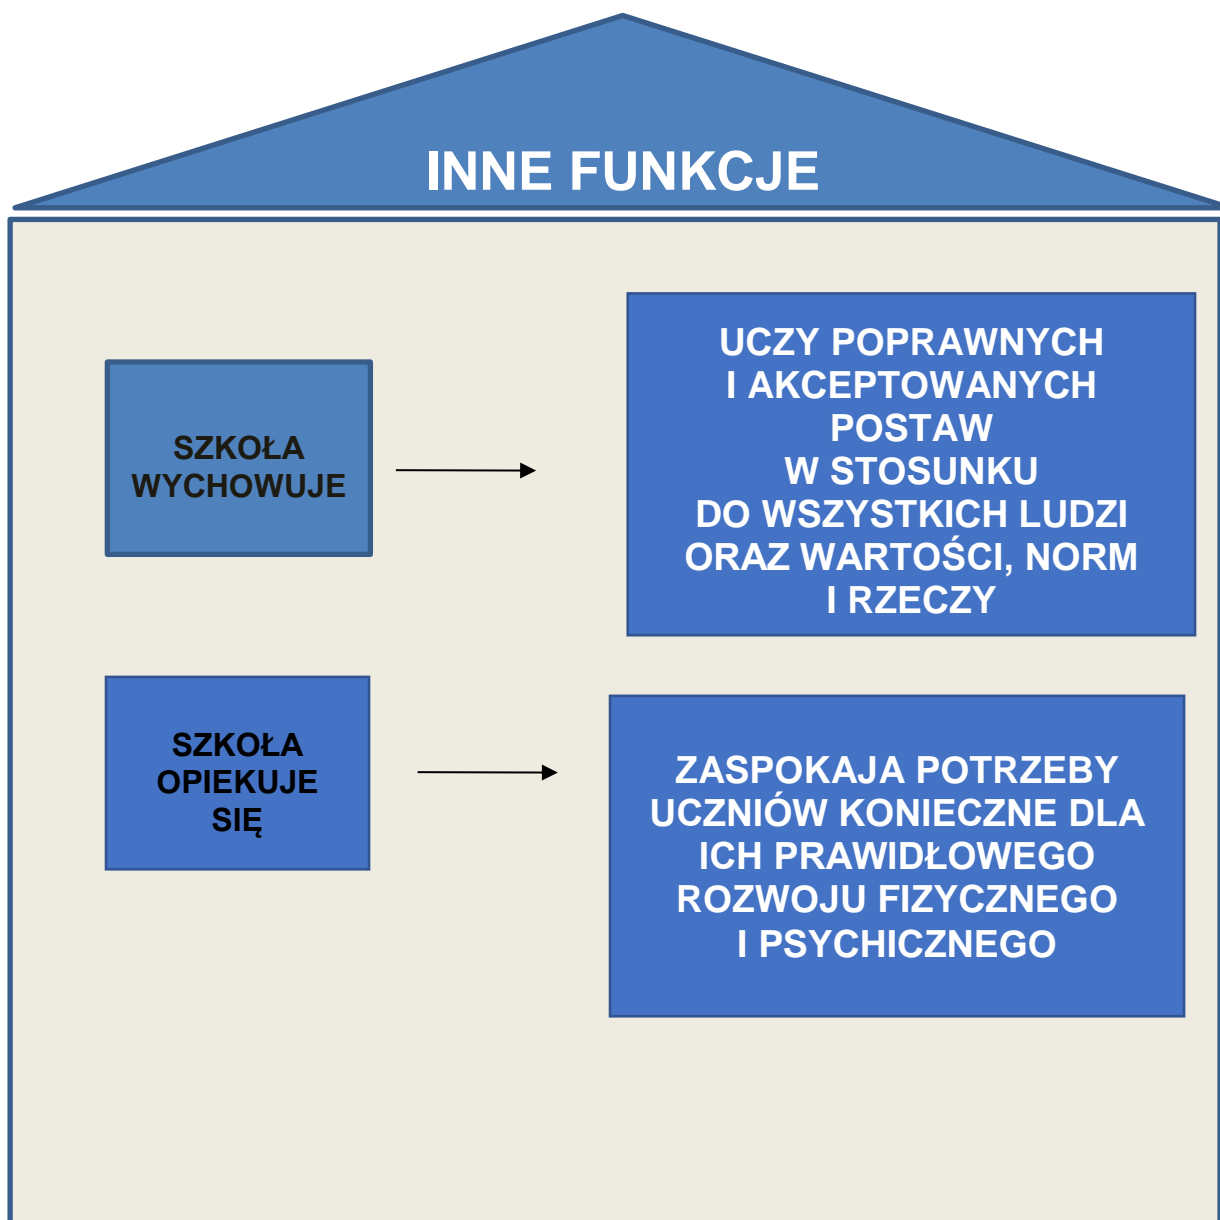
INNE FUNKCJE

SZKOŁA WYCHOWUJE

UCZY POPRAWNYCH I AKCEPTOWANYCH POSTAW W STOSUNKU DO WSZYSTKICH LUDZI ORAZ WARTOŚCI, NORM I RZECZY

SZKOŁA OPIEKUJE SIĘ

ZASPOKAJA POTRZEBY UCZNIÓW KONIECZNE DLA ICH PRAWIDŁOWEGO ROZWOJU FIZYCZNEGO I PSYCHICZNEGO